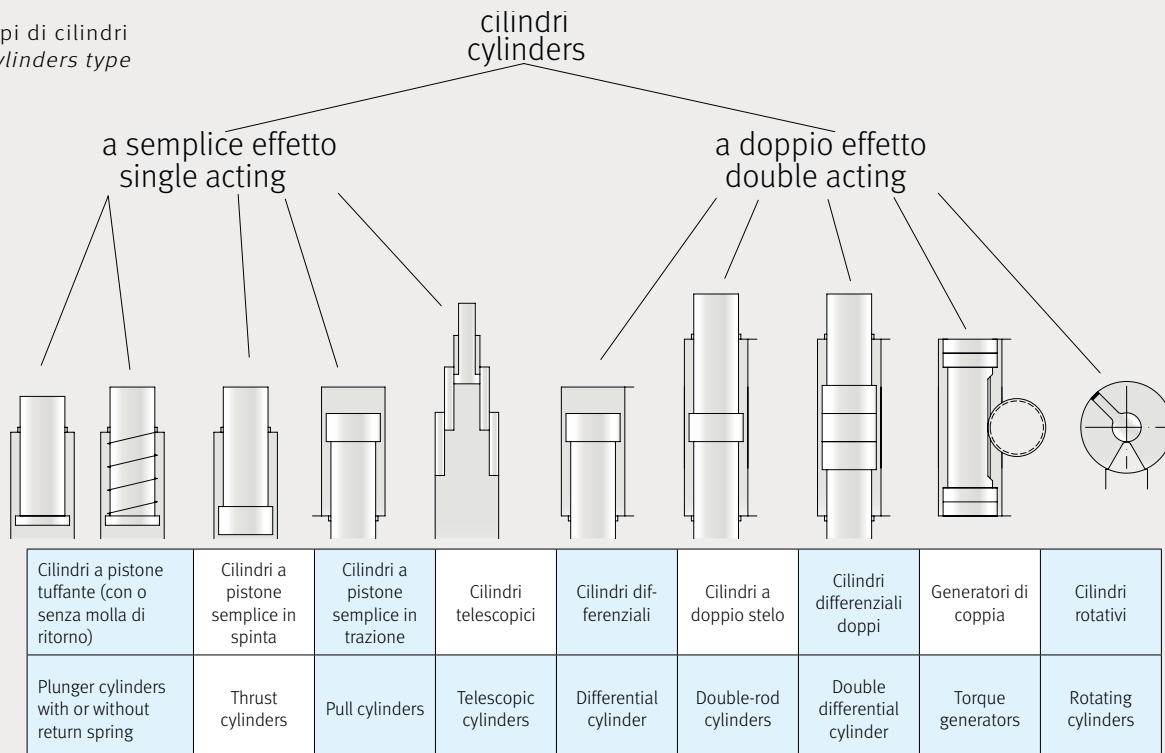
pi di cilindri
ylinders type

cilindri
cylinders

a semplice effetto
single acting

a doppio effetto
double acting

| Cilindri a pistone tuffante (con o senza molla di ritorno) | Cilindri a pistone semplice in spinta | Cilindri a pistone semplice in trazione | Cilindri telescopici | Cilindri differenziali | Cilindri a doppio stelo | Cilindri differenziali doppi | Generatori di coppia | Cilindri rotativi |
|---|---|---|---|---|---|---|---|---|
| Plunger cylinders with or without return spring | Thrust cylinders | Pull cylinders | Telescopic cylinders | Differential cylinder | Double-rod cylinders | Double differential cylinder | Torque generators | Rotating cylinders |